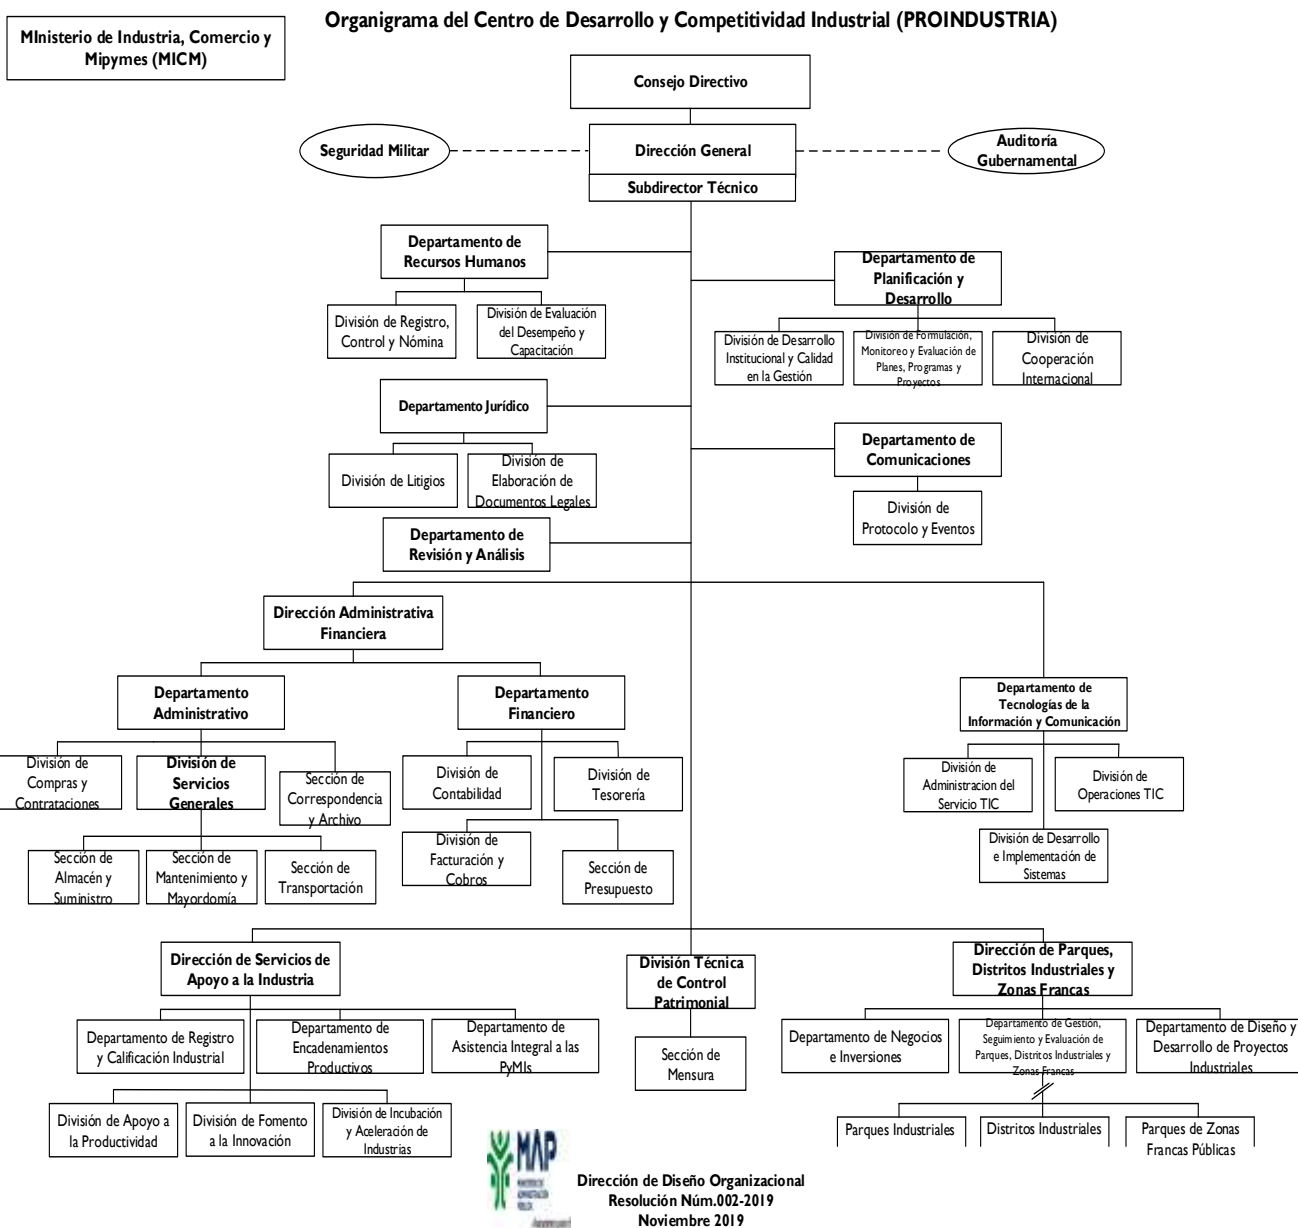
MInisterio de Industria, Comercio y Mipymes (MICM)

Organigrama del Centro de Desarrollo y Competitividad Industrial (PROINDUSTRIA)

Consejo Directivo

Seguridad Militar

Dirección General

Subdirector Técnico

Auditoría Gubernamental

Departamento de Recursos Humanos

División de Registro, Control y Nómina

División de Evaluación del Desempeño y Capacitación

Departamento de Planificación y Desarrollo

División de Desarrollo Institucional y Calidad en la Gestión

División de Formulación, Monitoreo y Evaluación de Planes, Programas y Proyectos

División de Cooperación Internacional

Departamento Jurídico

División de Litigios

División de Elaboración de Documentos Legales

Departamento de Comunicaciones

División de Protocolo y Eventos

Departamento de Revisión y Análisis

Dirección Administrativa Financiera

Departamento Administrativo

División de Compras y Contrataciones

División de Servicios Generales

Sección de Correspondencia y Archivo

Sección de Almacén y Suministro

Sección de Mantenimiento y Mayordomía

Sección de Transportación

Departamento Financiero

División de Contabilidad

División de Tesorería

División de Facturación y Cobros

Sección de Presupuesto

Departamento de Tecnologías de la Información y Comunicación

División de Administracion del Servicio TIC

División de Operaciones TIC

División de Desarrollo e Implementación de Sistemas

Dirección de Servicios de Apoyo a la Industria

Departamento de Registro y Calificación Industrial

Departamento de Encadenamientos Productivos

Departamento de Asistencia Integral a las PyMIs

División de Apoyo a la Productividad

División de Fomento a la Innovación

División de Incubación y Aceleración de Industrias

División Técnica de Control Patrimonial

Sección de Mensura

Dirección de Parques, Distritos Industriales y Zonas Francas

Departamento de Negocios e Inversiones

Departamento de Gestión, Seguimiento y Evaluación de Parques, Distritos Industriales y Zonas Francas

Departamento de Diseño y Desarrollo de Proyectos Industriales

Parques Industriales

Distritos Industriales

Parques de Zonas Francas Públicas

MAP

Dirección de Diseño Organizacional
Resolución Núm.002-2019
Noviembre 2019